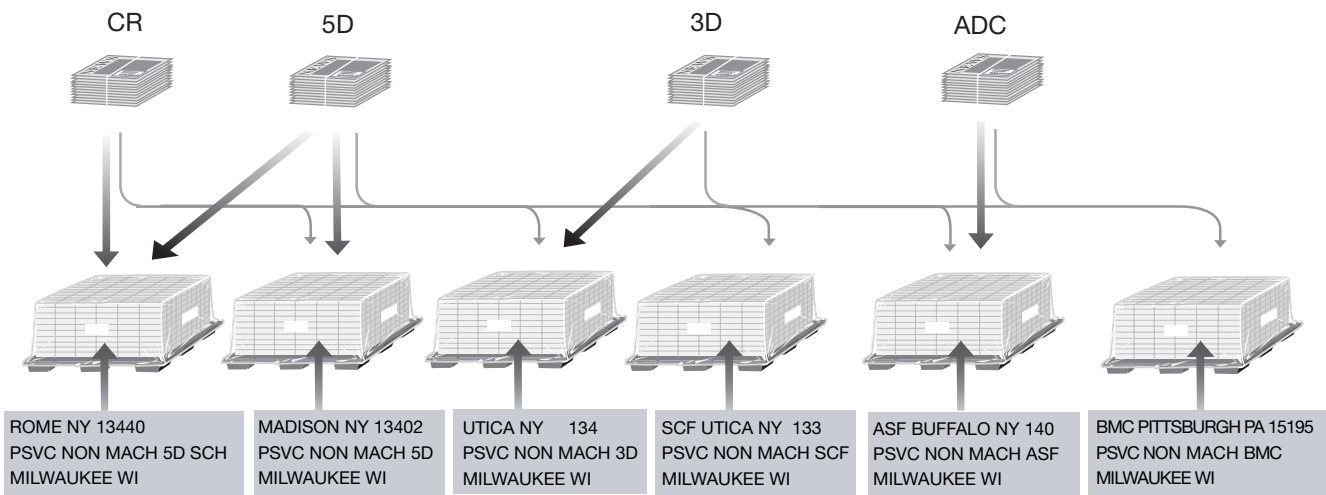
CR

5D

3D

ADC

ROME NY 13440
PSVC NON MACH 5D SCH
MILWAUKEE WI

MADISON NY 13402
PSVC NON MACH 5D
MILWAUKEE WI

UTICA NY 134
PSVC NON MACH 3D
MILWAUKEE WI

SCF UTICA NY 133
PSVC NON MACH SCF
MILWAUKEE WI

ASF BUFFALO NY 140
PSVC NON MACH ASF
MILWAUKEE WI

BMC PITTSBURGH PA 15195
PSVC NON MACH BMC
MILWAUKEE WI